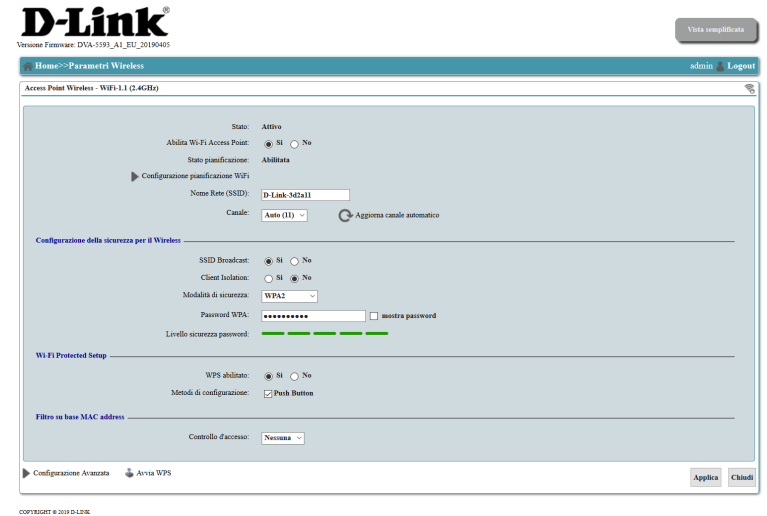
D-Link®
Versione Firmware: DVA-5593_A1_EU_20190405

Vista semplificata

Home>>Parametri Wireless

admin Logout

Access Point Wireless - WiFi-1.1 (2.4GHz)

Stato: Attivo
Abilita Wi-Fi Access Point: Si No
Stato pianificazione: Abilitata
Configurazione pianificazione WiFi
Nome Rete (SSID): D-Link-3d2a11
Canale: Auto (11) Aggiorna canale automatico

Configurazione della sicurezza per il Wireless

SSID Broadcast: Si No
Client Isolation: Si No
Modalità di sicurezza: WPA2
Password WPA: •••••••••• mostra password
Livello sicurezza password:

Wi-Fi Protected Setup

WPS abilitato: Si No
Metodi di configurazione: Push Button

Filtro su base MAC address

Controllo d'accesso: Nessuna

Configurazione Avanzata Avvia WPS

Applica Chiudi

COPYRIGHT © 2019 D-LINK